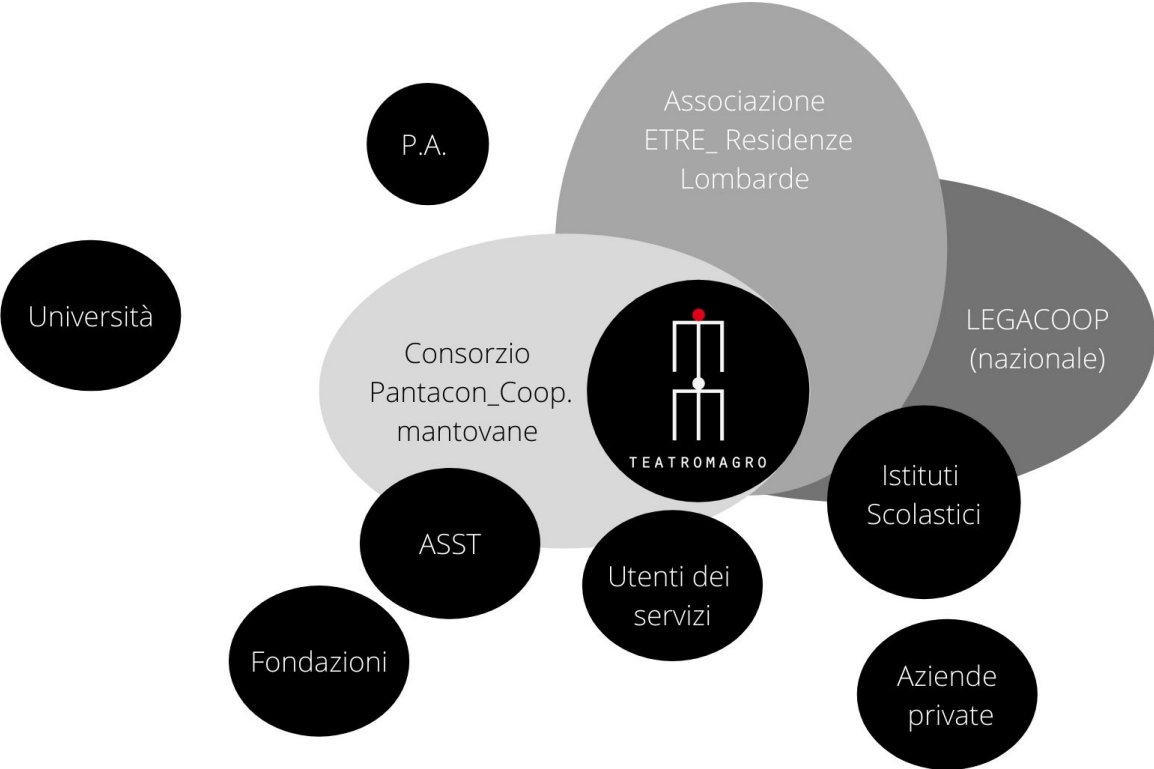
P.A.

Associazione ETRE_ Residenze Lombarde

Università

LEGACOOP (nazionale)

Consorzio Pantacon_Coop. mantovane

TEATROMAGRO

Istituti Scolastici

ASST

Utenti dei servizi

Fondazioni

Aziende private